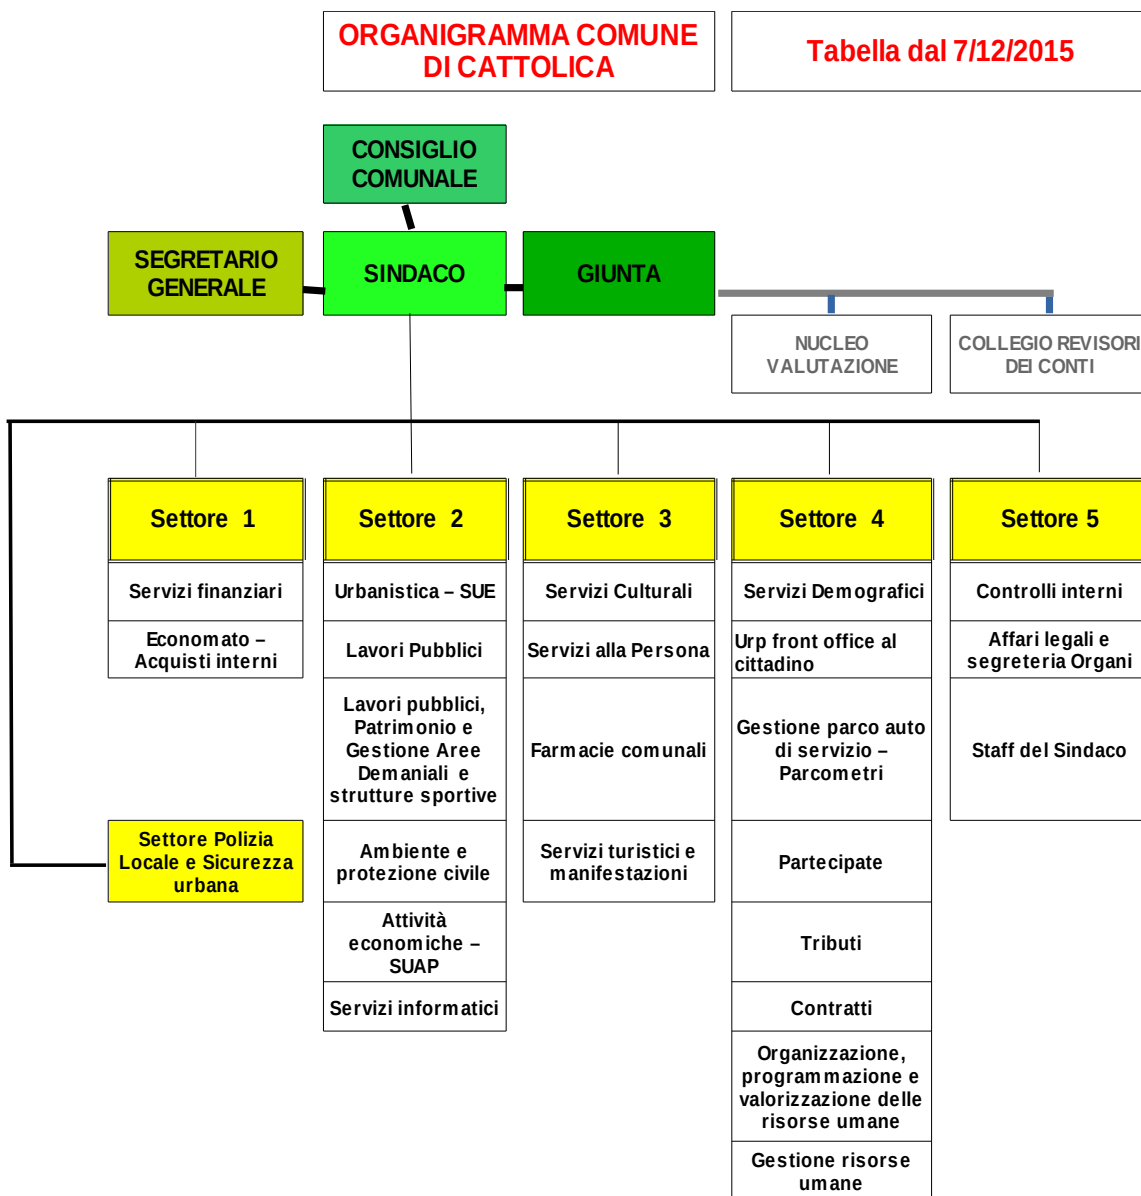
ORGANIGRAMMA COMUNE DI CATTOLICA

Tabella dal 7/12/2015

CONSIGLIO COMUNALE

SEGRETARIO GENERALE

SINDACO

GIUNTA

NUCLEO VALUTAZIONE

COLLEGIO REVISORI DEI CONTI

Settore 1

Servizi finanziari

Economato – Acquisti interni

Settore 2

Urbanistica – SUE

Lavori Pubblici

Lavori pubblici, Patrimonio e Gestione Aree Demaniali e strutture sportive

Ambiente e protezione civile

Attività economiche – SUAP

Servizi informatici

Settore 3

Servizi Culturali

Servizi alla Persona

Farmacie comunali

Servizi turistici e manifestazioni

Settore 4

Servizi Demografici

Urp front office al cittadino

Gestione parco auto di servizio – Parcometri

Partecipate

Tributi

Contratti

Organizzazione, programmazione e valorizzazione delle risorse umane

Gestione risorse umane

Settore 5

Controlli interni

Affari legali e segreteria Organi

Staff del Sindaco

Settore Polizia Locale e Sicurezza urbana